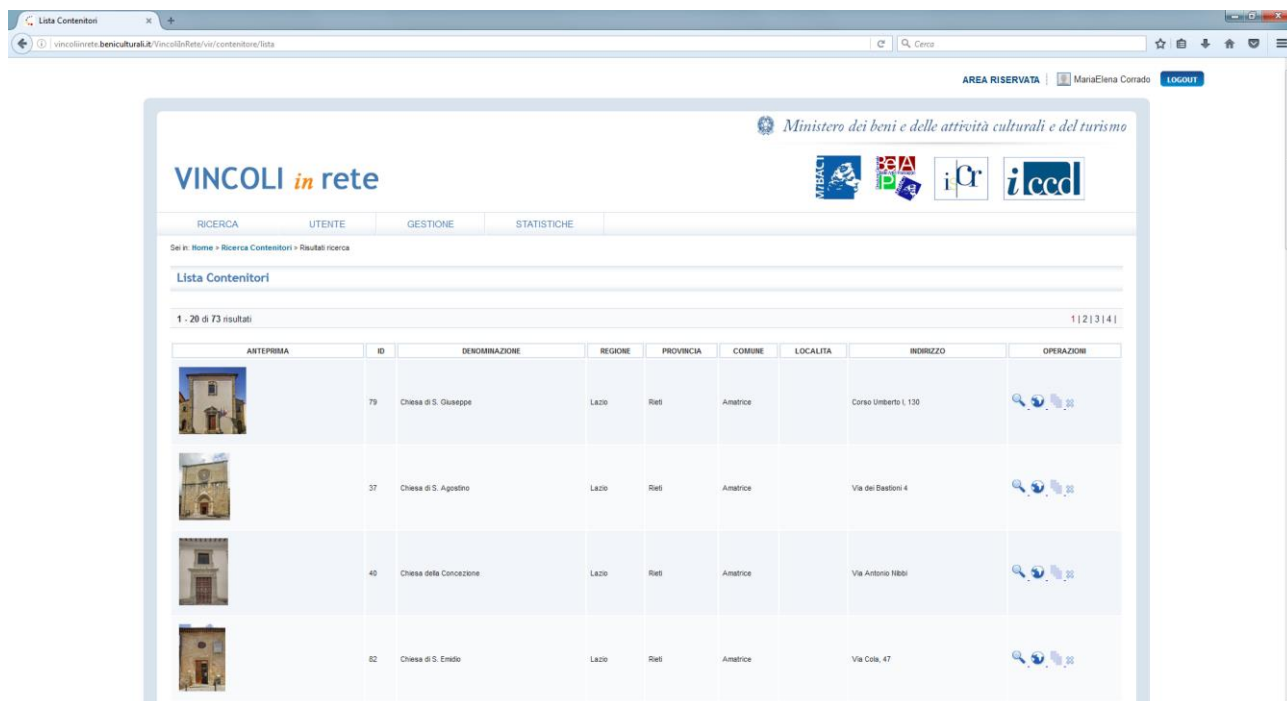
Lista Contenitori

vincoliinrete.beniculturali.it/VincoliInRete/vir/contenitore/lista

Cerca

AREA RISERVATA | MariaElena Corrado LOGOUT

Ministero dei beni e delle attività culturali e del turismo

VINCOLI in rete

MIBACT

BeAP

iCr

iccd

RICERCA UTENTE GESTIONE STATISTICHE

Sei in: Home > Ricerca Contenitori > Risultati ricerca

Lista Contenitori

1 - 20 di 73 risultati

1 | 2 | 3 | 4 |

| ANTEPRIMA | ID | DENOMINAZIONE | REGIONE | PROVINCIA | COMUNE | LOCALITA | INDIRIZZO | OPERAZIONI |
|---|---|---|---|---|---|---|---|---|
| | 79 | Chiesa di S. Giuseppe | Lazio | Rieti | Amatrice | | Corso Umberto I, 130 | |
| | 37 | Chiesa di S. Agostino | Lazio | Rieti | Amatrice | | Via dei Bastioni 4 | |
| | 40 | Chiesa della Concezione | Lazio | Rieti | Amatrice | | Via Antonio Nibbi | |
| | 82 | Chiesa di S. Emidio | Lazio | Rieti | Amatrice | | Via Cola, 47 | |